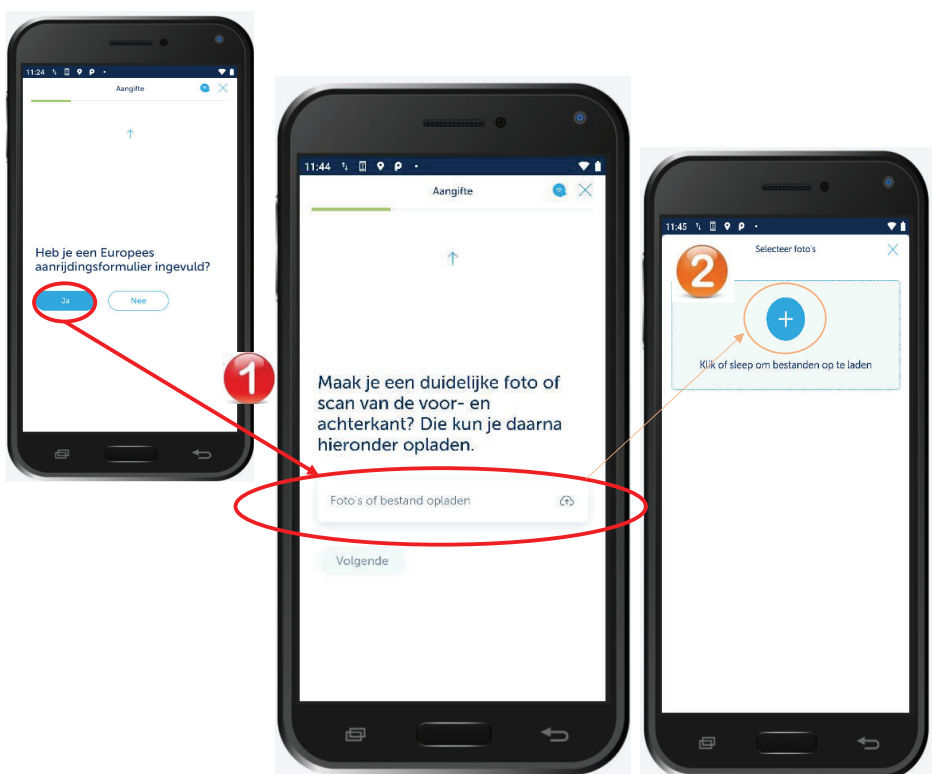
11:24

Aangifte

Heb je een Europees aanrijdingsformulier ingevuld?

Ja

Nee

1

11:44

Aangifte

Maak je een duidelijke foto of scan van de voor- en achterkant? Die kun je daarna hieronder opladen.

Foto's of bestand opladen

Volgende

11:45

Selecteer foto's

2

Klik of sleep om bestanden op te laden